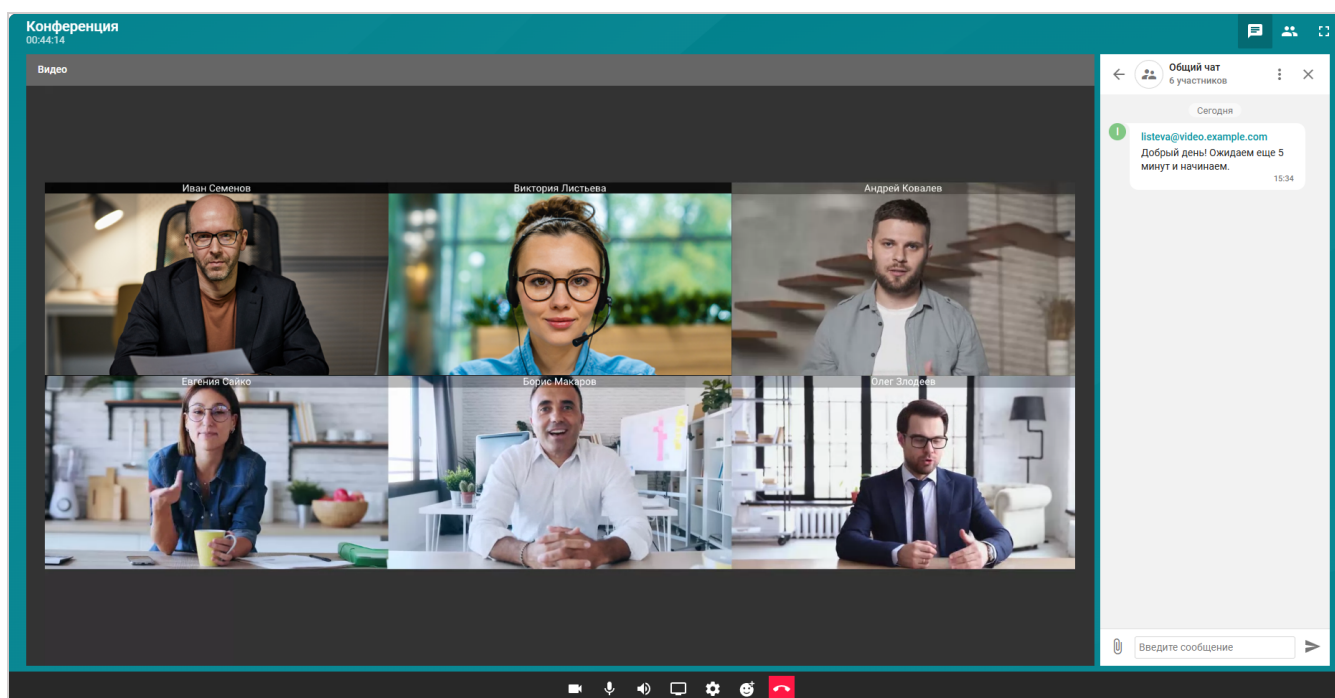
Конференция
00:44:14

Видео

Иван Семенов
Виктория Листьева
Андрей Ковалев
Евгения Сайко
Борис Макаров
Олег Злодеев

Общий чат
6 участников

Сегодня

I

listeva@video.example.com
Добрый день! Ожидаем еще 5 минут и начинаем.
15:34

Введите сообщение